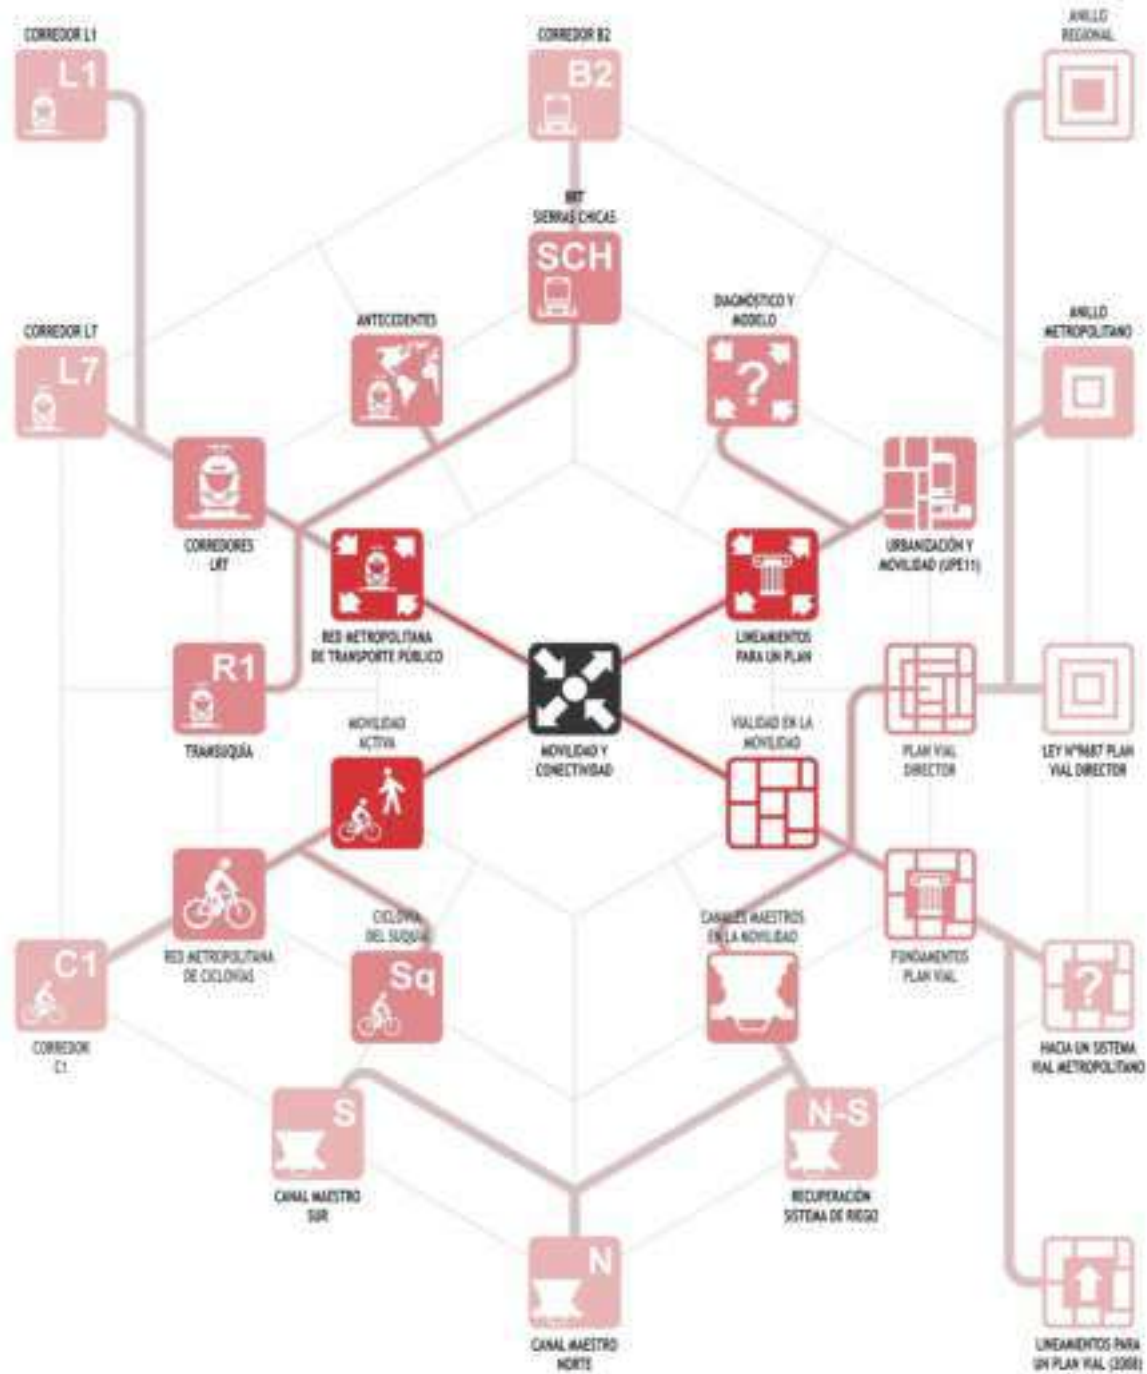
CORREDOR L1

L1

CORREDOR B2

B2

ANILLO REGIONAL

BRT SIERRAS CHICAS

SCH

CORREDOR L7

L7

ANTECEDENTES

DIAGNÓSTICO Y MODELO

?

ANILLO METROPOLITANO

CORREDORES LRT

URBANIZACIÓN Y MOVILIDAD (UPE11)

RED METROPOLITANA DE TRANSPORTE PÚBLICO

LINEAMIENTOS PARA UN PLAN

R1

TRANSUQUÍA

MOVILIDAD ACTIVA

MOVILIDAD Y CONECTIVIDAD

VIALIDAD EN LA MOVILIDAD

PLAN VIAL DIRECTOR

LEY N°9687 PLAN VIAL DIRECTOR

RED METROPOLITANA DE CICLOVÍAS

CICLOVÍA DEL SUQUÍA

Sq

CANALES MAESTROS EN LA MOVILIDAD

FUNDAMENTOS PLAN VIAL

C1

CORREDOR C1

?

HACIA UN SISTEMA VIAL METROPOLITANO

S

CANAL MAESTRO SUR

N-S

RECUPERACIÓN SISTEMA DE RIEGO

N

CANAL MAESTRO NORTE

LINEAMIENTOS PARA UN PLAN VIAL (2008)